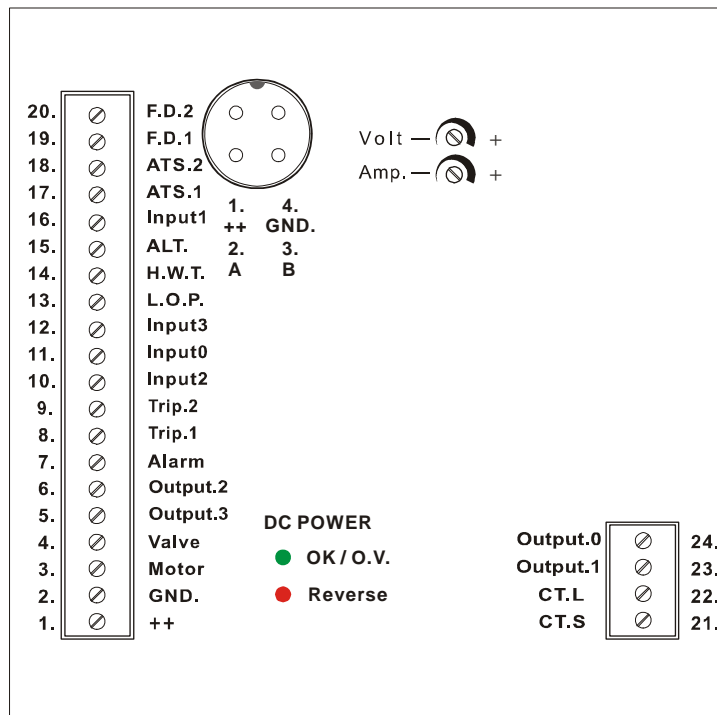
20. F.D.2
19. F.D.1
18. ATS.2
17. ATS.1
16. Input1
15. ALT.
14. H.W.T.
13. L.O.P.
12. Input3
11. Input0
10. Input2
9. Trip.2
8. Trip.1
7. Alarm
6. Output.2
5. Output.3
4. Valve
3. Motor
2. GND.
1. ++

1. ++
2. A
4. GND.
3. B

Volt — +
Amp. — +

DC POWER
OK / O.V.
Reverse

Output.0 24.
Output.1 23.
CT.L 22.
CT.S 21.